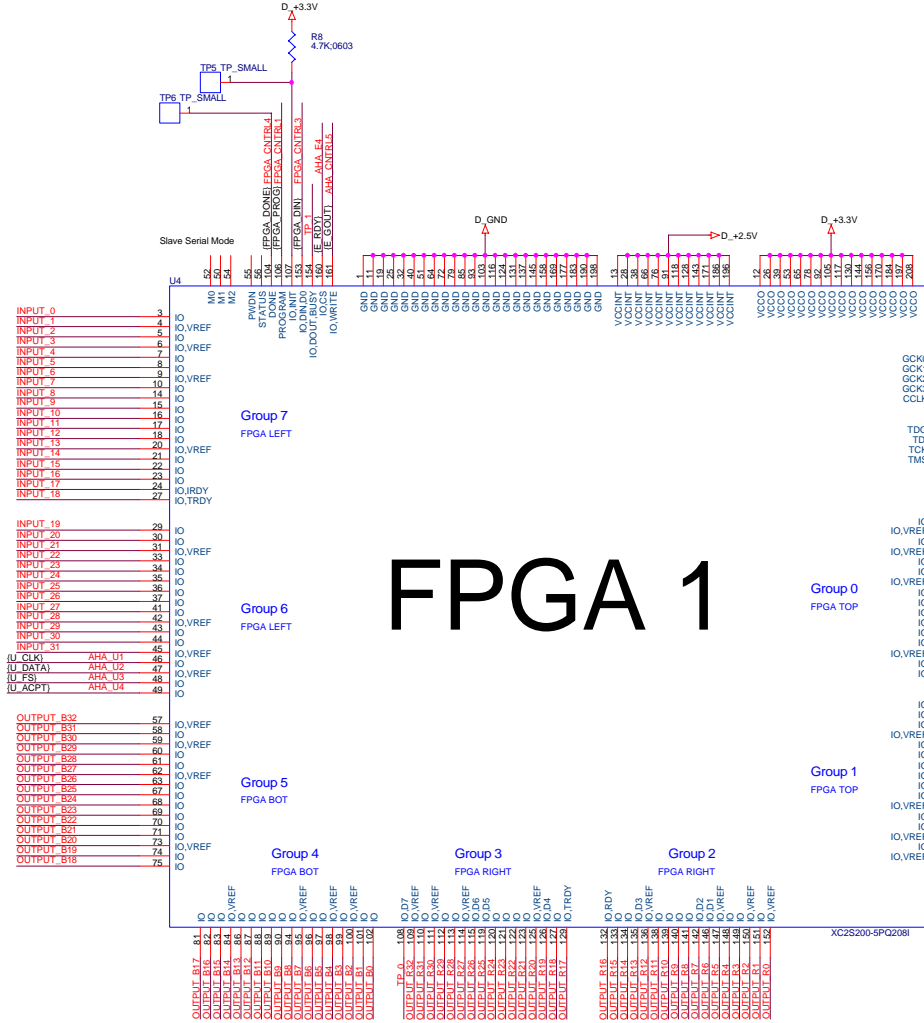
D_+3.3V
R8
4.7K;0603
TP5 TP_SMALL
1
TP6 TP_SMALL
1
FPGA_CNTRL4
FPGA_CNTRL1
FPGA_CNTRL3
AHA_E4
AHA_CNTRL5
{FPGA_DONE}
{FPGA_PROG}
{FPGA_DIN}
TP_1
{E_RDY}
{E_GOUT}
D_GND
D_+2.5V
D_+3.3V
Slave Serial Mode
U4
52 50 54 55 56 104 106 107 153 154 160 161
M0 M1 M2 PWDN STATUS DONE PROGRAM IO,INIT IO,DIN,D0 IO,DOUT,BUSY IO,CS IO,WRITE
1 11 19 25 32 40 51 64 72 79 86 93 103 116 124 131 137 145 158 169 177 183 190 198
GND GND GND GND GND GND GND GND GND GND GND GND GND GND GND GND GND GND GND GND GND GND GND GND
13 28 38 66 76 91 118 128 143 171 186 196
VCCINT VCCINT VCCINT VCCINT VCCINT VCCINT VCCINT VCCINT VCCINT VCCINT VCCINT VCCINT
12 26 39 53 65 78 92 105 117 130 144 156 170 184 197 208
VCCO VCCO VCCO VCCO VCCO VCCO VCCO VCCO VCCO VCCO VCCO VCCO VCCO VCCO VCCO VCCO
INPUT_0 3 IO
INPUT_1 4 IO,VREF
INPUT_2 5 IO
INPUT_3 6 IO,VREF
INPUT_4 7 IO
INPUT_5 8 IO
INPUT_6 9 IO,VREF
INPUT_7 10 IO
INPUT_8 14 IO
INPUT_9 15 IO
INPUT_10 16 IO
INPUT_11 17 IO
INPUT_12 18 IO
INPUT_13 20 IO,VREF
INPUT_14 21 IO
INPUT_15 22 IO
INPUT_16 23 IO
INPUT_17 24 IO,IRDY
INPUT_18 27 IO,TRDY
Group 7
FPGA LEFT
INPUT_19 29 IO
INPUT_20 30 IO
INPUT_21 31 IO,VREF
INPUT_22 33 IO
INPUT_23 34 IO
INPUT_24 35 IO
INPUT_25 36 IO
INPUT_26 37 IO
INPUT_27 41 IO
INPUT_28 42 IO
INPUT_29 43 IO,VREF
INPUT_30 44 IO
INPUT_31 45 IO
{U_CLK} AHA_U1 46 IO,VREF
{U_DATA} AHA_U2 47 IO
{U_FS} AHA_U3 48 IO,VREF
{U_ACPT} AHA_U4 49 IO
Group 6
FPGA LEFT
FPGA 1
OUTPUT_B32 57 IO,VREF
OUTPUT_B31 58 IO
OUTPUT_B30 59 IO,VREF
OUTPUT_B29 60 IO
OUTPUT_B28 61 IO
OUTPUT_B27 62 IO,VREF
OUTPUT_B26 63 IO
OUTPUT_B25 67 IO
OUTPUT_B24 68 IO
OUTPUT_B23 69 IO
OUTPUT_B22 70 IO
OUTPUT_B21 71 IO
OUTPUT_B20 73 IO
OUTPUT_B19 74 IO,VREF
OUTPUT_B18 75 IO
Group 5
FPGA BOT
Group 4
FPGA BOT
Group 3
FPGA RIGHT
Group 2
FPGA RIGHT
Group 0
FPGA TOP
Group 1
FPGA TOP
GCK
GCK
GCK
GCK
CCL
TDO
TD
TCK
TMS
IO,VREF
IO,VREF
IO,VREF
IO,VREF
IO,VREF
IO,VREF
IO,VREF
IO,VREF
IO IO IO,VREF IO IO IO IO IO IO IO,VREF IO IO IO IO,VREF IO IO
81 82 83 84 86 87 88 89 90 94 95 96 97 98 99 101 102
OUTPUT_B17 OUTPUT_B16 OUTPUT_B15 OUTPUT_B14 OUTPUT_B13 OUTPUT_B12 OUTPUT_B11 OUTPUT_B10 OUTPUT_B9 OUTPUT_B8 OUTPUT_B7 OUTPUT_B6 OUTPUT_B5 OUTPUT_B4 OUTPUT_B3 OUTPUT_B2 OUTPUT_B1 OUTPUT_B0
IO,D7 IO IO,VREF IO IO IO,VREF IO,D6 IO,D5 IO IO IO IO,VREF IO,D4 IO,TRDY
108 109 110 111 112 113 114 115 119 120 121 122 123 125 126 127 129
TP_0 OUTPUT_R32 OUTPUT_R31 OUTPUT_R30 OUTPUT_R29 OUTPUT_R28 OUTPUT_R27 OUTPUT_R26 OUTPUT_R25 OUTPUT_R24 OUTPUT_R23 OUTPUT_R22 OUTPUT_R21 OUTPUT_R20 OUTPUT_R19 OUTPUT_R18 OUTPUT_R17
IO,RDY IO IO,D3 IO,VREF IO IO IO,D2 IO,D1 IO,VREF IO IO IO,VREF IO
132 133 134 135 136 138 139 140 141 142 146 147 148 149 150 151 152
OUTPUT_R16 OUTPUT_R15 OUTPUT_R14 OUTPUT_R13 OUTPUT_R12 OUTPUT_R11 OUTPUT_R10 OUTPUT_R9 OUTPUT_R8 OUTPUT_R7 OUTPUT_R6 OUTPUT_R5 OUTPUT_R4 OUTPUT_R3 OUTPUT_R2 OUTPUT_R1 OUTPUT_R0
XC2S200-5PQ208I